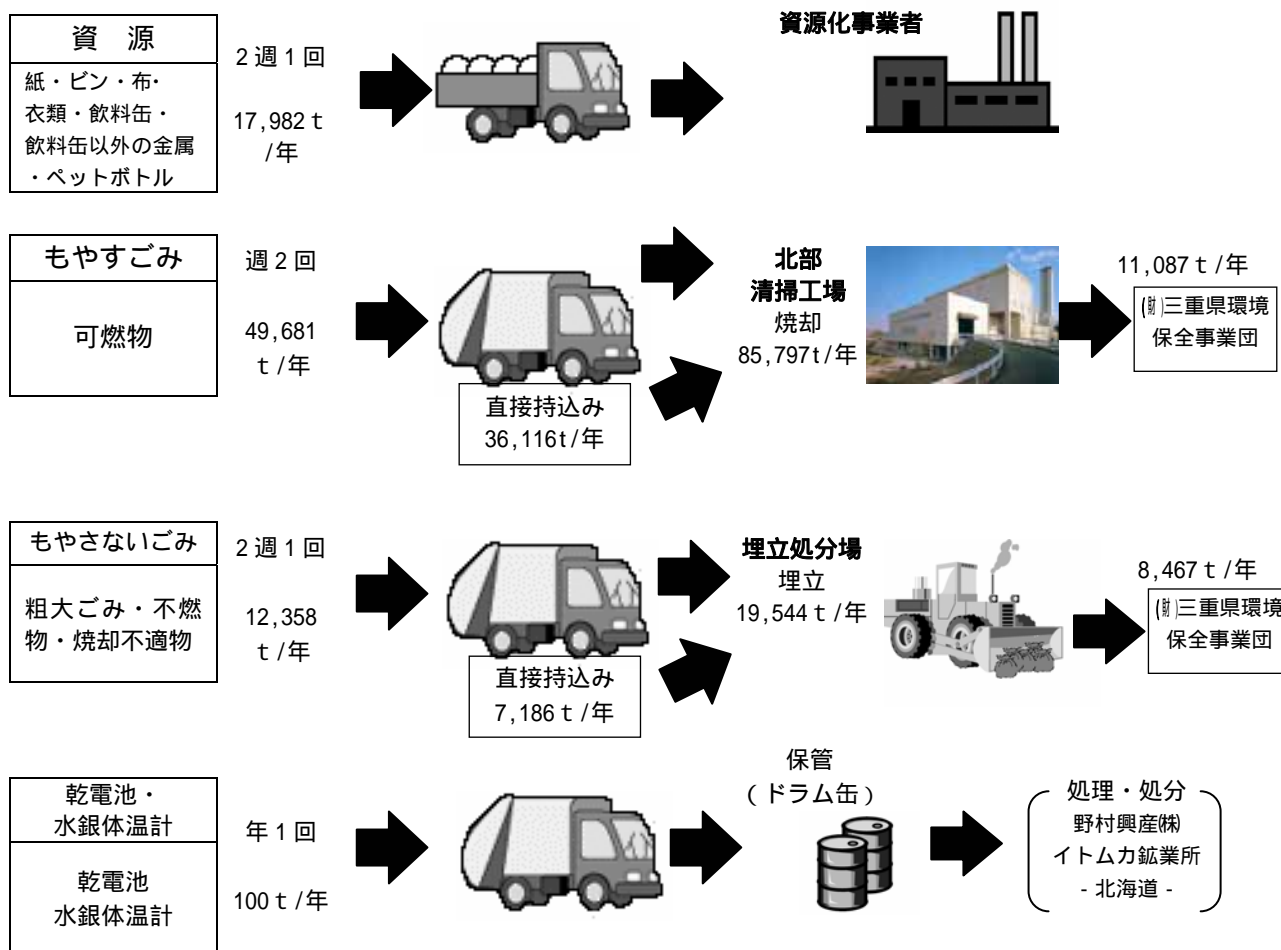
資　源

紙・ビン・布・衣類・飲料缶・飲料缶以外の金属・ペットボトル

2週1回

17,982ｔ/年

資源化事業者

もやすごみ

可燃物

週2回

49,681ｔ/年

直接持込み
36,116t/年

北部
清掃工場
焼却
85,797t/年

11,087ｔ/年

㈶三重県環境保全事業団

もやさないごみ

粗大ごみ・不燃物・焼却不適物

2週1回

12,358ｔ/年

直接持込み
7,186ｔ/年

埋立処分場
埋立
19,544ｔ/年

8,467ｔ/年

㈶三重県環境保全事業団

乾電池・
水銀体温計

乾電池
水銀体温計

年1回

100ｔ/年

保管
（ドラム缶）

処理・処分
野村興産㈱
イトムカ鉱業所
- 北海道 -